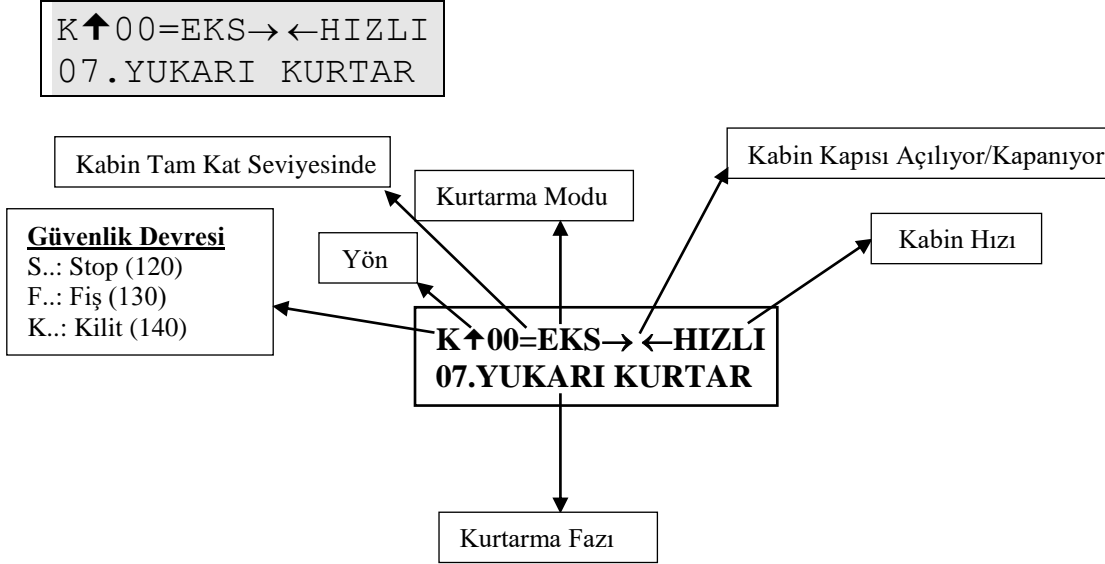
K↑00=EKS→←HIZLI
07.YUKARI KURTAR

Kabin Tam Kat Seviyesinde

Kabin Kapısı Açılıyor/Kapanıyor

Kurtarma Modu

**Güvenlik Devresi**
S..: Stop (120)
F..: Fiş (130)
K..: Kilit (140)

Yön

Kabin Hızı

K↑00=EKS→←HIZLI
07.YUKARI KURTAR

Kurtarma Fazı